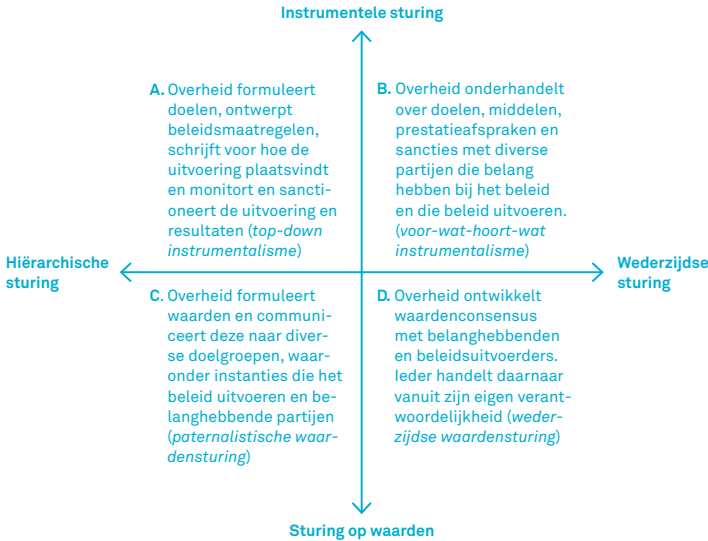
Instrumentele sturing

A. Overheid formuleert doelen, ontwerpt beleidsmaatregelen, schrijft voor hoe de uitvoering plaatsvindt en monitort en sanctioneert de uitvoering en resultaten (*top-down instrumentalisme*)

B. Overheid onderhandelt over doelen, middelen, prestatieafspraken en sancties met diverse partijen die belang hebben bij het beleid en die beleid uitvoeren. (*voor-wat-hoort-wat instrumentalisme*)

Hiërarchische sturing

Wederzijdse sturing

C. Overheid formuleert waarden en communiceert deze naar diverse doelgroepen, waaronder instanties die het beleid uitvoeren en belanghebbende partijen (*paternalistische waardensturing*)

D. Overheid ontwikkelt waardenconsensus met belanghebbenden en beleidsuitvoerders. Ieder handelt daarnaar vanuit zijn eigen verantwoordelijkheid (*wederzijdse waardensturing*)

Sturing op waarden